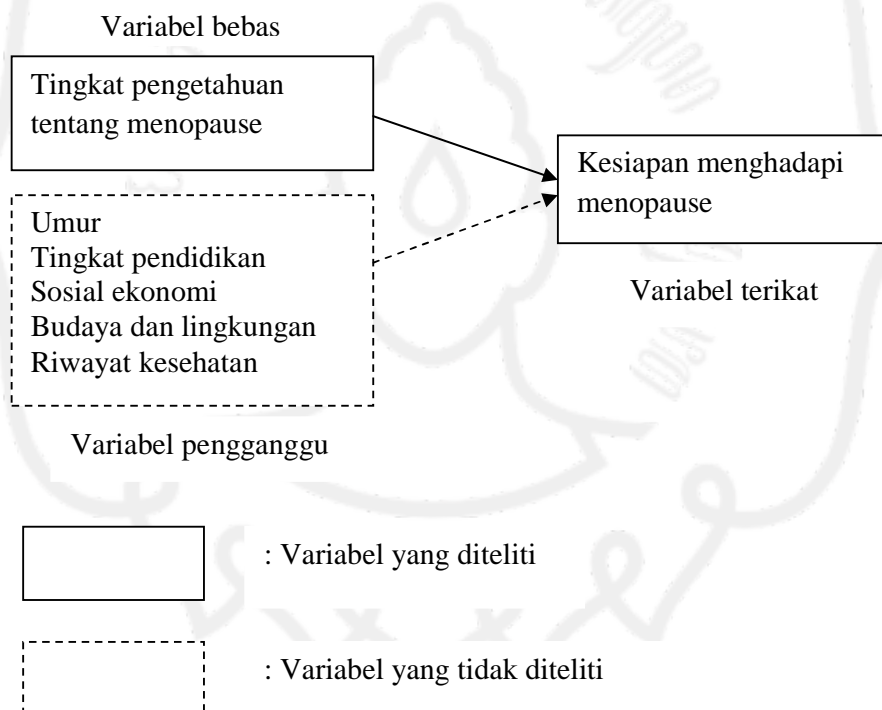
Variabel bebas

Tingkat pengetahuan tentang menopause

Kesiapan menghadapi menopause

Umur
Tingkat pendidikan
Sosial ekonomi
Budaya dan lingkungan
Riwayat kesehatan

Variabel terikat

Variabel pengganggu

: Variabel yang diteliti

: Variabel yang tidak diteliti